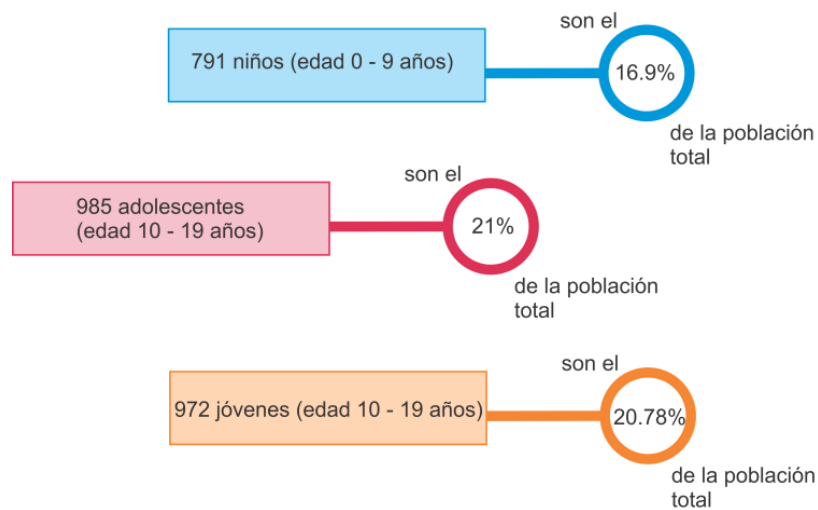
791 niños (edad 0 - 9 años)

son el

16.9%

de la población total

985 adolescentes (edad 10 - 19 años)

son el

21%

de la población total

972 jóvenes (edad 10 - 19 años)

son el

20.78%

de la población total